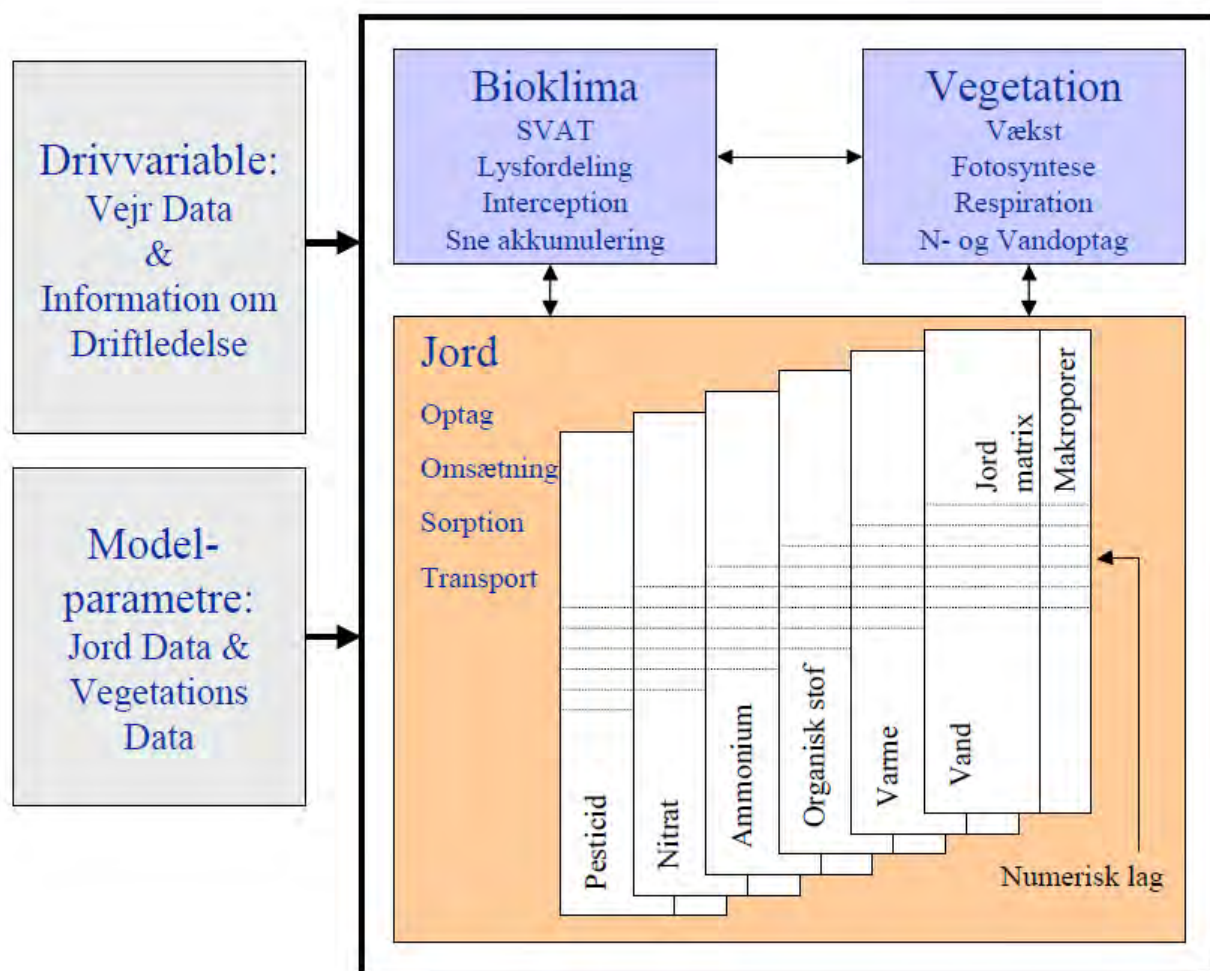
Drivvariable:
Vejr Data
&
Information om
Driftledelse

Model-
parametre:
Jord Data &
Vegetations
Data

Bioklima
SVAT
Lysfordeling
Interception
Sne akkumulering

Vegetation
Vækst
Fotosyntese
Respiration
N- og Vandoptag

Jord
Optag
Omsætning
Sorption
Transport

Pesticid
Nitrat
Ammonium
Organisk stof
Varme
Vand
Jord matrix
Makroporer

Numerisk lag